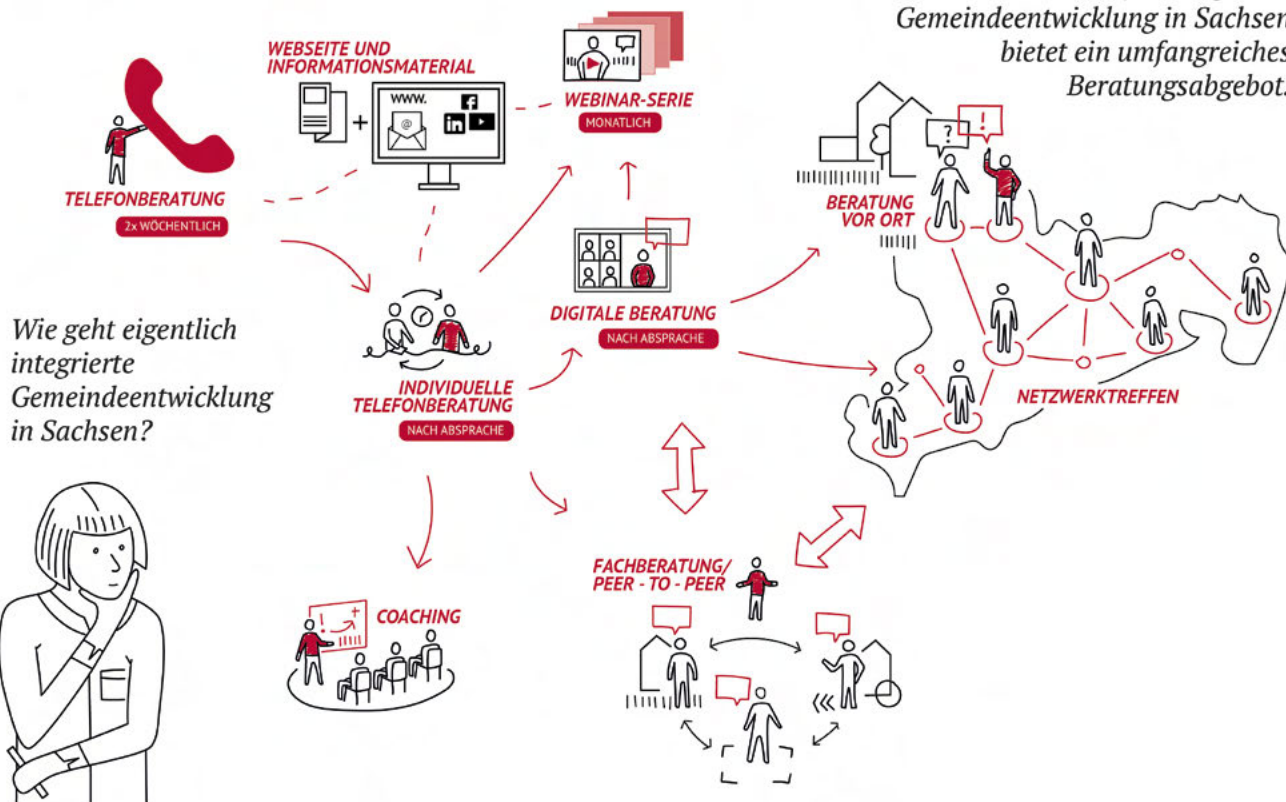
Gemeindeentwicklung in Sachsen
bietet ein umfangreiches
Beratungsabgebot.

WEBSEITE UND INFORMATIONSMATERIAL

www.

@

WEBINAR-SERIE

MONATLICH

TELEFONBERATUNG

2x WÖCHENTLICH

BERATUNG VOR ORT

?

!

DIGITALE BERATUNG

NACH ABSPRACHE

Wie geht eigentlich integrierte Gemeindeentwicklung in Sachsen?

INDIVIDUELLE TELEFONBERATUNG

NACH ABSPRACHE

NETZWERKTREFFEN

FACHBERATUNG/ PEER - TO - PEER

COACHING